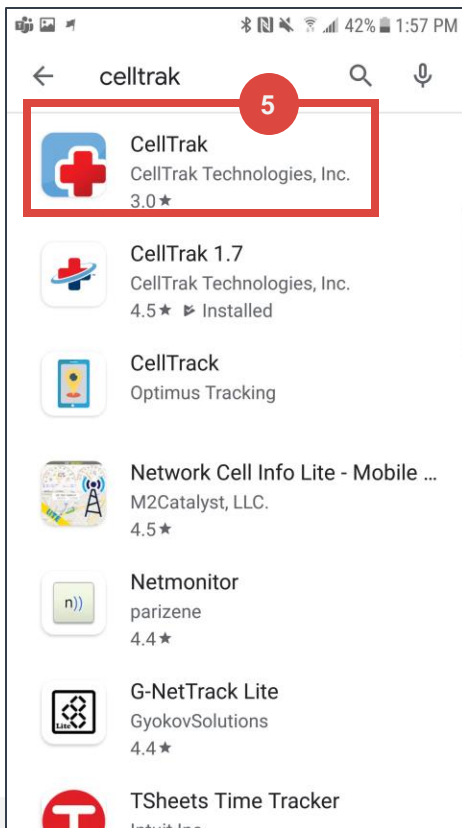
42% 1:57 PM

celltrak

5

CellTrak
CellTrak Technologies, Inc.
3.0★

CellTrak 1.7
CellTrak Technologies, Inc.
4.5★ Installed

CellTrack
Optimus Tracking

Network Cell Info Lite - Mobile ...
M2Catalyst, LLC.
4.5★

Netmonitor
parizene
4.4★

G-NetTrack Lite
GyokovSolutions
4.4★

TSheets Time Tracker
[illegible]